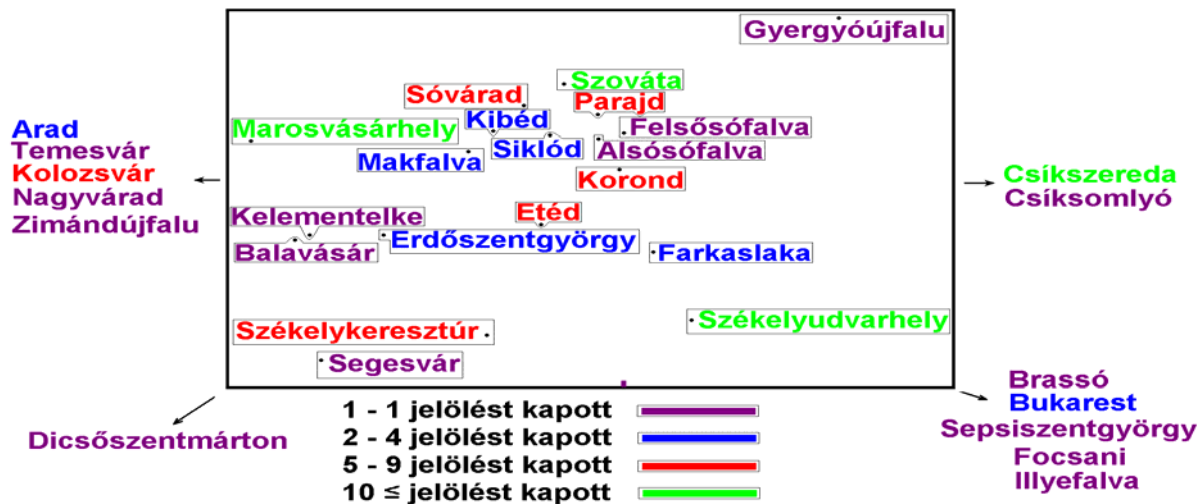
Gyergyóújfalu
Szováta
Sóvárad
Parajd
Kibéd
Marosvásárhely
Felsősófalva
Siklód
Alsósófalva
Makfalva
Korond
Arad
Temesvár
Kolozsvár
Nagyvárad
Zimándújfalu
Csíkszereda
Csíksomlyó
Etéd
Kelementelke
Erdőszentgyörgy
Balavásár
Farkaslaka
Székelykeresztúr
Székelyudvarhely
Segesvár
Brassó
Bukarest
Sepsiszentgyörgy
Focsani
Illyefalva
Dicsőszentmárton

1 - 1 jelölést kapott
2 - 4 jelölést kapott
5 - 9 jelölést kapott
10 ≤ jelölést kapott